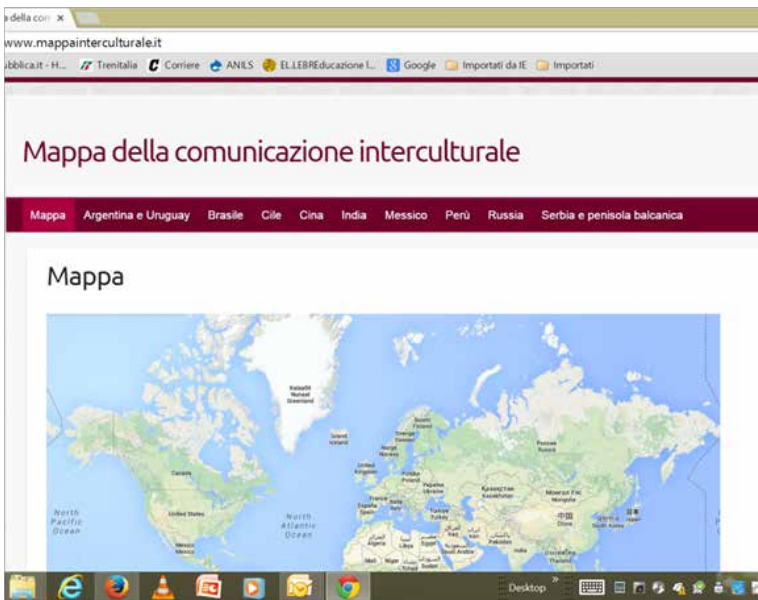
a della con ×

www.mappainterculturale.it

bblica.it - H... Trenitalia Corriere ANILS EL.LEBREducazione l... Google Importati da IE Importati

Mappa della comunicazione interculturale

Mappa Argentina e Uruguay Brasile Cile Cina India Messico Perù Russia Serbia e penisola balcanica

Mappa

Kalaallit Nunaat Greenland

Iceland Ísland

Canada

United States

Mexico México

North Pacific Ocean

North Atlantic Ocean

Sverige

Suomi Finland

Norge Norway

United Kingdom

Polska Poland

Україна Ukraine

France

España Spain

Italia Italy

Türkiye Turkey

Россия Russia

Казахстан Kazakhstan

Монгол Улс Mongolia

中国 China

日本 Japan

India

Pakistan

Egypt

Algeria

Libya

Desktop